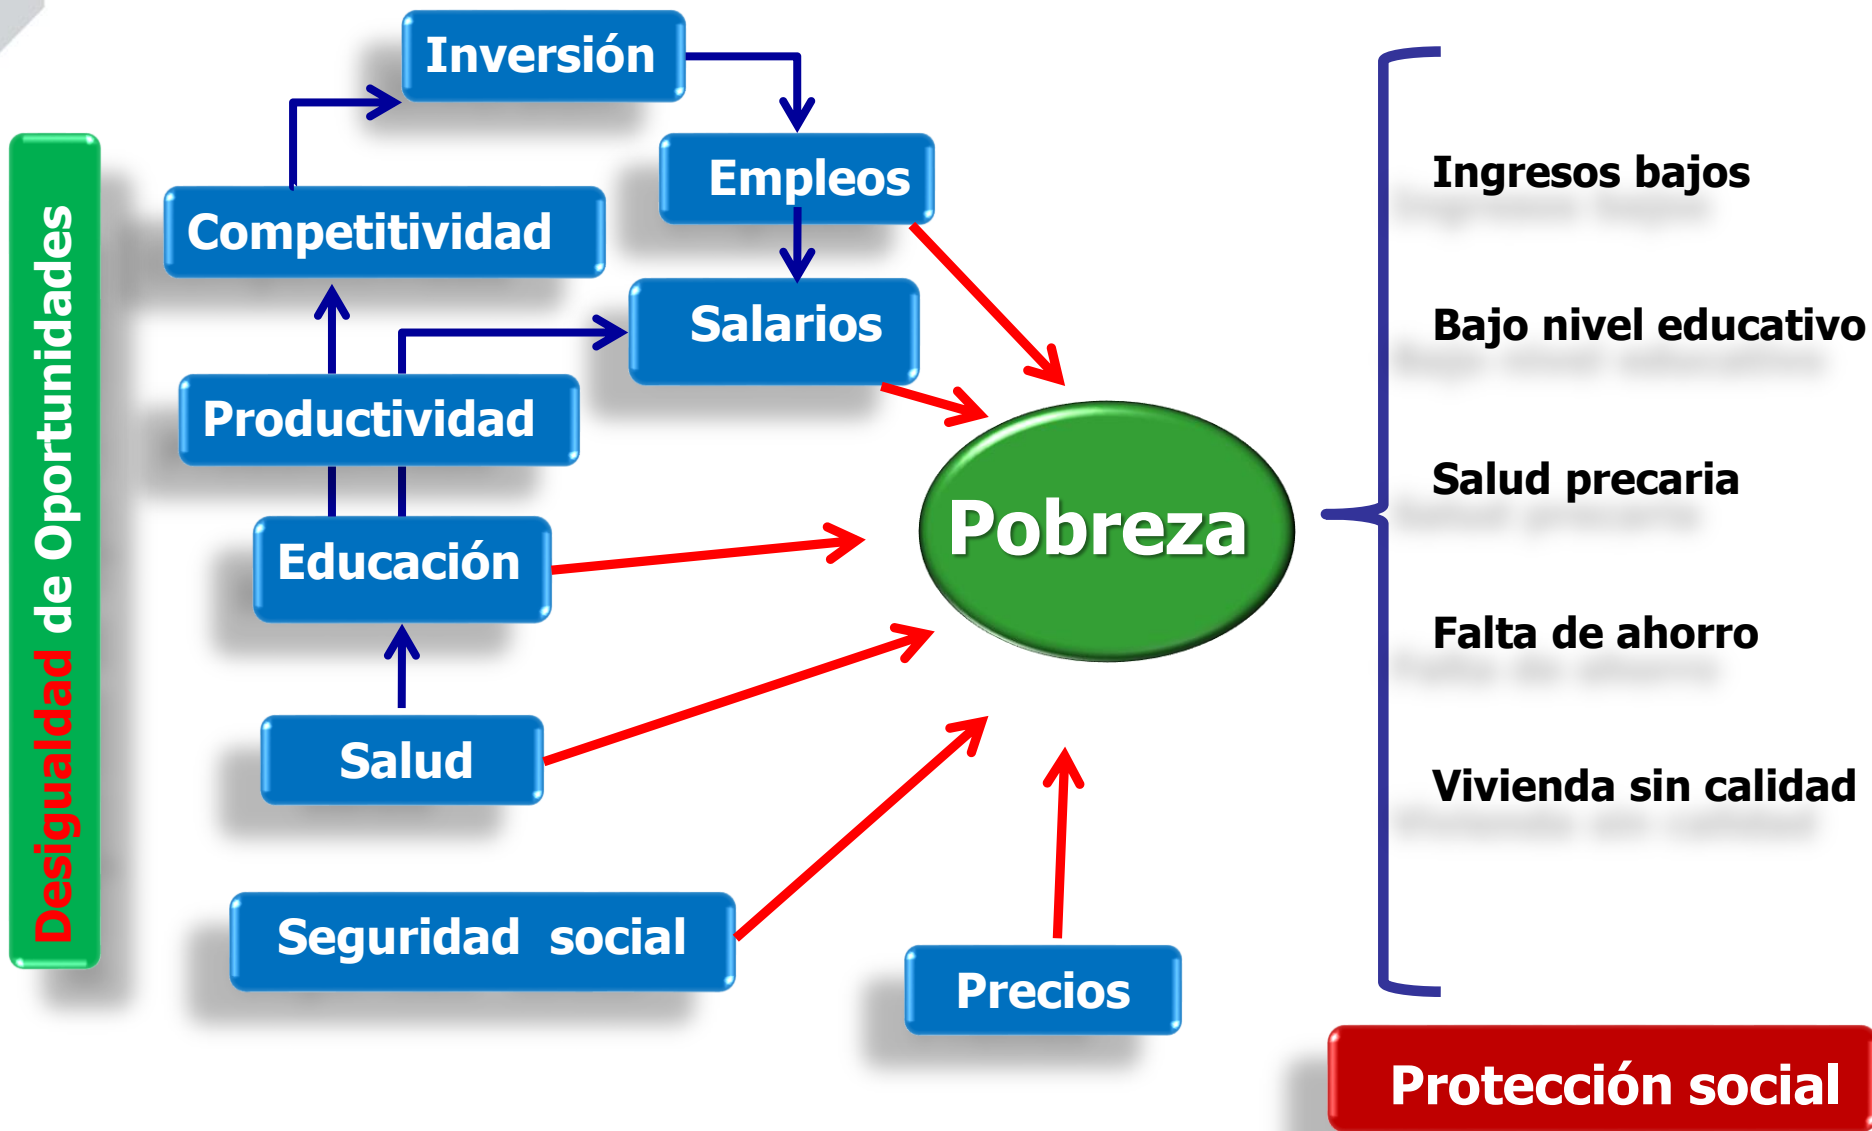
Desigualdad de Oportunidades

Inversión

Empleos

Competitividad

Salarios

Productividad

Educación

Salud

Seguridad social

Precios

Pobreza

Ingresos bajos

Bajo nivel educativo

Salud precaria

Falta de ahorro

Vivienda sin calidad

Protección social